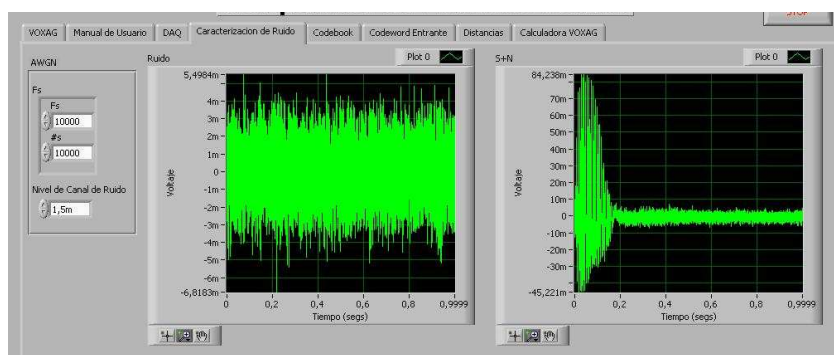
STOP

VOXAG | Manual de Usuario | DAQ | Caracterizacion de Ruido | Codebook | Codeword Entrante | Distancias | Calculadora VOXAG

AWGN

Fs
Fs
10000
#s
10000

Nivel de Canal de Ruido
1,5m

Ruido
Plot 0

5,4984m
4m
3m
2m
1m
0
-1m
-2m
-3m
-4m
-5m
-6m
-6,8183m

Voltaje

0
0,2
0,4
0,6
0,8
0,9999
Tiempo (segs)

S+N
Plot 0

84,238m
70m
60m
50m
40m
30m
20m
10m
0
-10m
-20m
-30m
-45,221m

Voltaje

0
0,2
0,4
0,6
0,8
0,9999
Tiempo (segs)